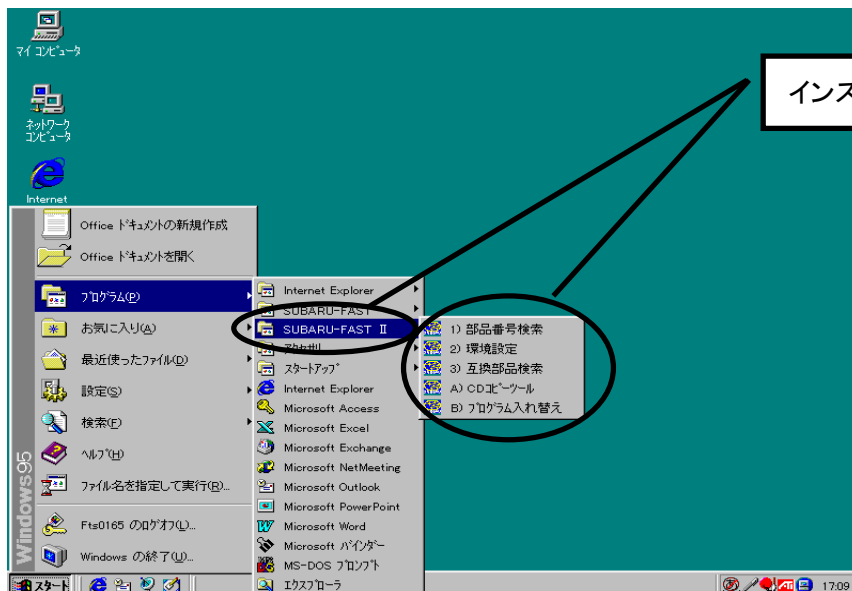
ﾏｲ ｺﾝﾋﾟｭｰﾀ

ﾈｯﾄﾜｰｸ ｺﾝﾋﾟｭｰﾀ

Internet

インス

Office ﾄﾞｷｭﾒﾝﾄの新規作成

Office ﾄﾞｷｭﾒﾝﾄを開く

ﾌﾟﾛｸﾞﾗﾑ(P)

お気に入り(A)

最近使ったﾌｧｲﾙ(D)

設定(S)

検索(F)

ﾍﾙﾌﾟ(H)

ﾌｧｲﾙ名を指定して実行(R)...

Fts0165 のﾛｸﾞｵﾌ(L)...

Windows の終了(U)...

Windows95

Internet Explorer

SUBARU-FAST

SUBARU-FAST Ⅱ

ｱｸｾｻﾘ

ｽﾀｰﾄｱｯﾌﾟ

Internet Explorer

Microsoft Access

Microsoft Excel

Microsoft Exchange

Microsoft NetMeeting

Microsoft Outlook

Microsoft PowerPoint

Microsoft Word

Microsoft ﾊﾞｲﾝﾀﾞｰ

MS-DOS ﾌﾟﾛﾝﾌﾟﾄ

ｴｸｽﾌﾟﾛｰﾗ

1) 部品番号検索

2) 環境設定

3) 互換部品検索

A) CDｺﾋﾟｰﾂｰﾙ

B) ﾌﾟﾛｸﾞﾗﾑ入れ替え

ｽﾀｰﾄ

17:09